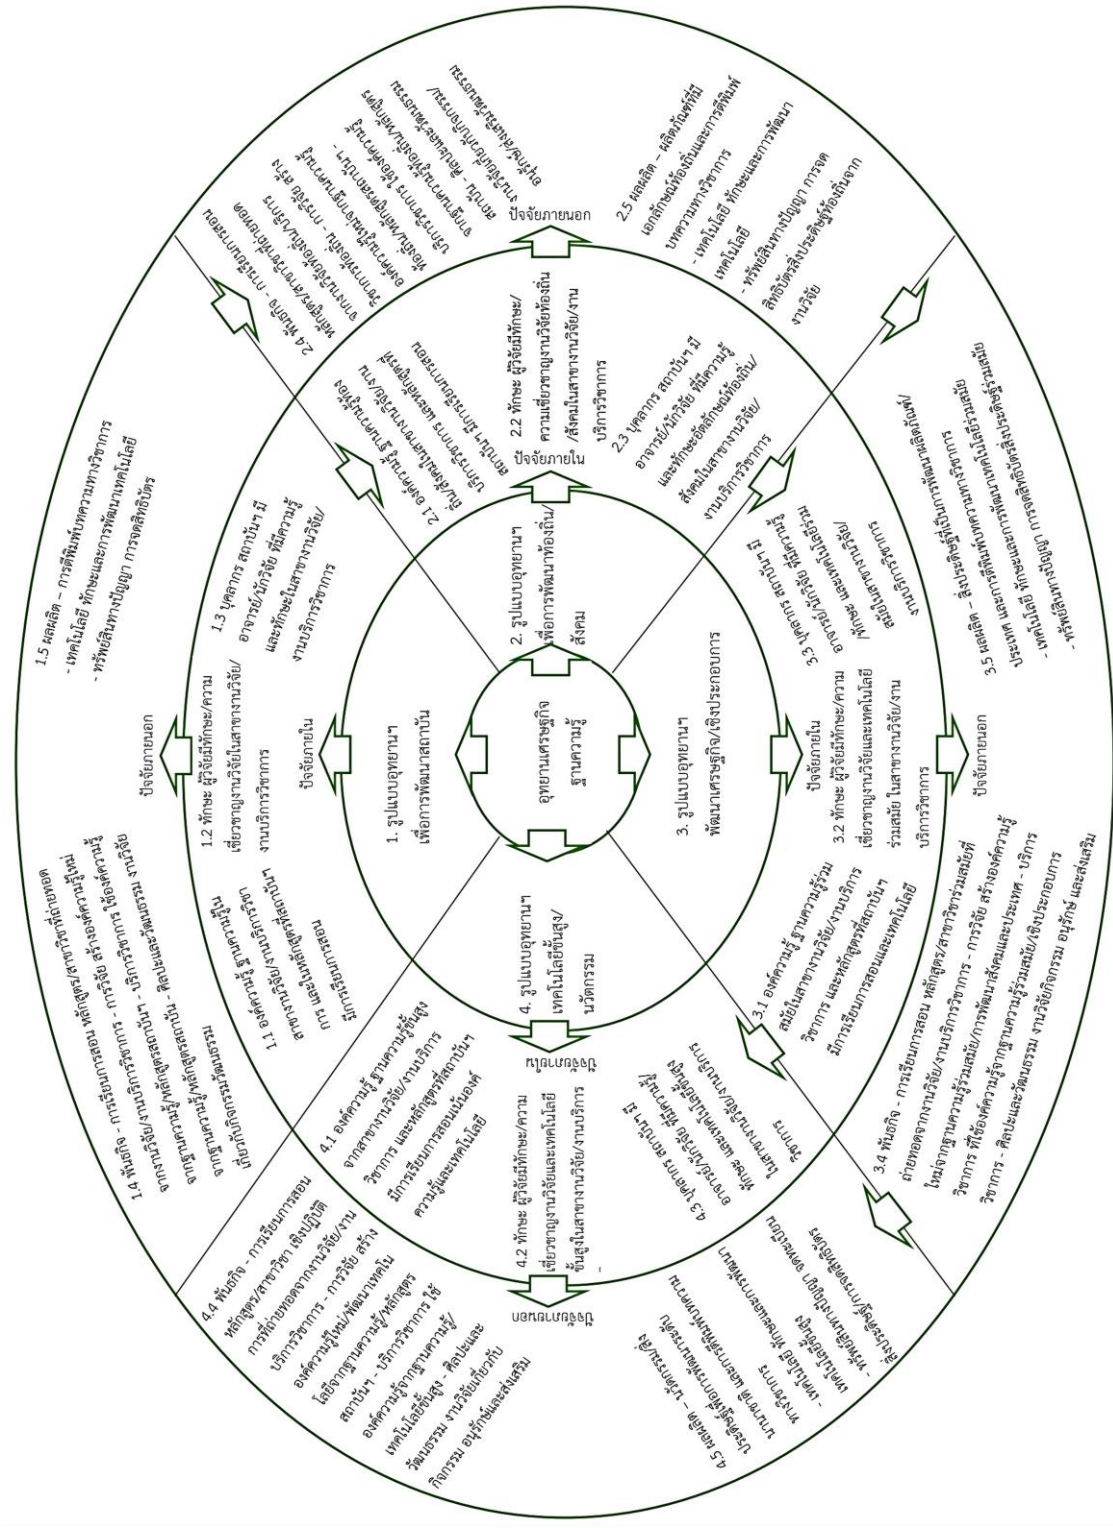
อุทยานเศรษฐกิจฐานความรู้

1. รูปแบบอุทยานฯ เพื่อการพัฒนาสถาบัน

2. รูปแบบอุทยานฯ เพื่อการพัฒนาท้องถิ่น/สังคม

3. รูปแบบอุทยานฯ พัฒนาเศรษฐกิจ/เชิงประกอบการ

4. รูปแบบอุทยานฯ เทคโนโลยีขั้นสูง/นวัตกรรม

ปัจจัยภายใน

1.1 องค์ความรู้ ฐานความรู้ในสาขางานวิจัย/งานบริการวิชาการ และหลักสูตรที่สถาบันฯ มีการเรียนการสอน

1.2 ทักษะ ผู้วิจัยมีทักษะ/ความเชี่ยวชาญงานวิจัยในสาขางานวิจัย/งานบริการวิชาการ

1.3 บุคลากร สถาบันฯ มีอาจารย์/นักวิจัย ที่มีความรู้และทักษะในสาขางานวิจัย/งานบริการวิชาการ

ปัจจัยภายนอก

1.4 พันธกิจ - การเรียนการสอน หลักสูตร/สาขาวิชาที่ถ่ายทอดจากงานวิจัย/งานบริการวิชาการ - การวิจัย สร้างองค์ความรู้ใหม่จากงานวิจัย/หลักสูตรสถาบันฯ - บริการวิชาการ ใช้องค์ความรู้จากฐานความรู้/หลักสูตรสถาบัน - ศิลปะและวัฒนธรรม งานวิจัยเกี่ยวกับกิจกรรมทำนุบำรุงศิลปวัฒนธรรม

1.5 ผลผลิต - การตีพิมพ์บทความทางวิชาการ - เทคโนโลยี ทักษะและการพัฒนาเทคโนโลยี - ทรัพย์สินทางปัญญา การจดสิทธิบัตร

ปัจจัยภายใน

2.1 องค์ความรู้ ฐานความรู้ในสาขางานวิจัย/งานบริการวิชาการ และหลักสูตรที่สถาบันฯ มีการเรียนการสอน

2.2 ทักษะ ผู้วิจัยมีทักษะ/ความเชี่ยวชาญงานวิจัยท้องถิ่น/สังคมในสาขางานวิจัย/งานบริการวิชาการ

2.3 บุคลากร สถาบันฯ มีอาจารย์/นักวิจัย ที่มีความรู้และทักษะอัตลักษณ์ท้องถิ่น/สังคมในสาขางานวิจัย/งานบริการวิชาการ

ปัจจัยภายนอก

2.4 พันธกิจ - การเรียนการสอน หลักสูตร/สาขาวิชาที่ถ่ายทอดจากงานวิจัยท้องถิ่น/สังคม - การวิจัย สร้างองค์ความรู้ใหม่จากงานวิจัยท้องถิ่น/สังคม - บริการวิชาการ ใช้องค์ความรู้จากฐานความรู้ท้องถิ่น/สังคม - ศิลปะและวัฒนธรรม งานวิจัยเกี่ยวกับกิจกรรมอนุรักษ์/ส่งเสริม

2.5 ผลผลิต - ผลิตภัณฑ์ที่มีเอกลักษณ์ท้องถิ่นและการตีพิมพ์บทความทางวิชาการ - เทคโนโลยี ทักษะและการพัฒนาเทคโนโลยี - ทรัพย์สินทางปัญญา การจดสิทธิบัตรสิ่งประดิษฐ์ท้องถิ่นจากงานวิจัย

ปัจจัยภายใน

3.1 องค์ความรู้ ฐานความรู้ร่วมสมัยในสาขางานวิจัย/งานบริการวิชาการ และหลักสูตรที่สถาบันฯ มีการเรียนการสอนและเทคโนโลยี

3.2 ทักษะ ผู้วิจัยมีทักษะ/ความเชี่ยวชาญงานวิจัยและเทคโนโลยีร่วมสมัย ในสาขางานวิจัย/งานบริการวิชาการ

3.3 บุคลากร สถาบันฯ มีอาจารย์/นักวิจัย ที่มีความรู้และทักษะร่วมสมัย/เชิงประกอบการ

ปัจจัยภายนอก

3.4 พันธกิจ - การเรียนการสอน หลักสูตร/สาขาวิชาร่วมสมัยที่ถ่ายทอดจากงานวิจัย/งานบริการวิชาการ - การวิจัย สร้างองค์ความรู้ใหม่จากฐานความรู้ร่วมสมัย/การพัฒนาสังคมและประเทศ - บริการวิชาการ ที่ใช้องค์ความรู้จากฐานความรู้ร่วมสมัย/เชิงประกอบการ - ศิลปะและวัฒนธรรม งานวิจัยกิจกรรม อนุรักษ์ และส่งเสริม

3.5 ผลผลิต - สิ่งประดิษฐ์ที่ใช้ในการพัฒนาผลิตภัณฑ์/ประเทศ และการตีพิมพ์บทความทางวิชาการ - เทคโนโลยี ทักษะและการพัฒนาเทคโนโลยีร่วมสมัย - ทรัพย์สินทางปัญญา การจดสิทธิบัตรสิ่งประดิษฐ์ร่วมสมัย

ปัจจัยภายใน

4.1 องค์ความรู้ ฐานความรู้ขั้นสูงจากสาขางานวิจัย/งานบริการวิชาการ และหลักสูตรที่สถาบันฯ มีการเรียนการสอนเน้นองค์ความรู้และเทคโนโลยี

4.2 ทักษะ ผู้วิจัยมีทักษะ/ความเชี่ยวชาญงานวิจัยและเทคโนโลยีขั้นสูงในสาขางานวิจัย/งานบริการ

4.3 บุคลากร สถาบันฯ มีอาจารย์/นักวิจัย ที่มีความรู้และทักษะเทคโนโลยีขั้นสูง/นวัตกรรม

ปัจจัยภายนอก

4.4 พันธกิจ - การเรียนการสอนหลักสูตร/สาขาวิชา เชิงปฏิบัติการที่ถ่ายทอดจากงานวิจัย/งานบริการวิชาการ - การวิจัย สร้างองค์ความรู้ใหม่/พัฒนาเทคโนโลยีจากฐานความรู้/หลักสูตรสถาบันฯ - บริการวิชาการ ใช้องค์ความรู้จากฐานความรู้/เทคโนโลยีขั้นสูง - ศิลปะและวัฒนธรรม งานวิจัยเกี่ยวกับกิจกรรม อนุรักษ์และส่งเสริม

4.5 ผลผลิต - นวัตกรรม/สิ่งประดิษฐ์และการตีพิมพ์บทความทางวิชาการ - เทคโนโลยี ทักษะและการพัฒนาเทคโนโลยีขั้นสูง - ทรัพย์สินทางปัญญา การจดสิทธิบัตรนวัตกรรม